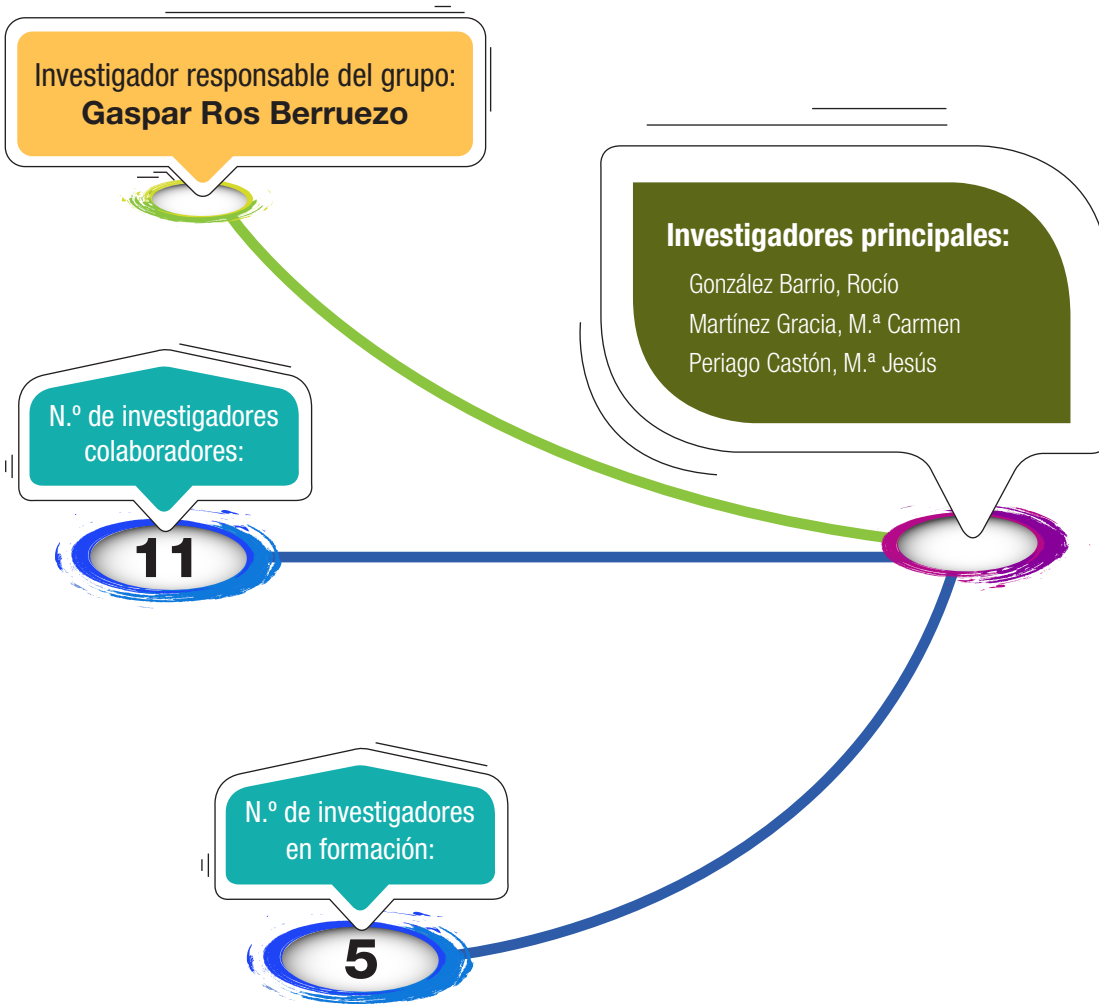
Investigador responsable del grupo:
**Gaspar Ros Berruezo**

**Investigadores principales:**
González Barrio, Rocío
Martínez Gracia, M.ª Carmen
Periago Castón, M.ª Jesús

N.º de investigadores colaboradores:
11

N.º de investigadores en formación:
5